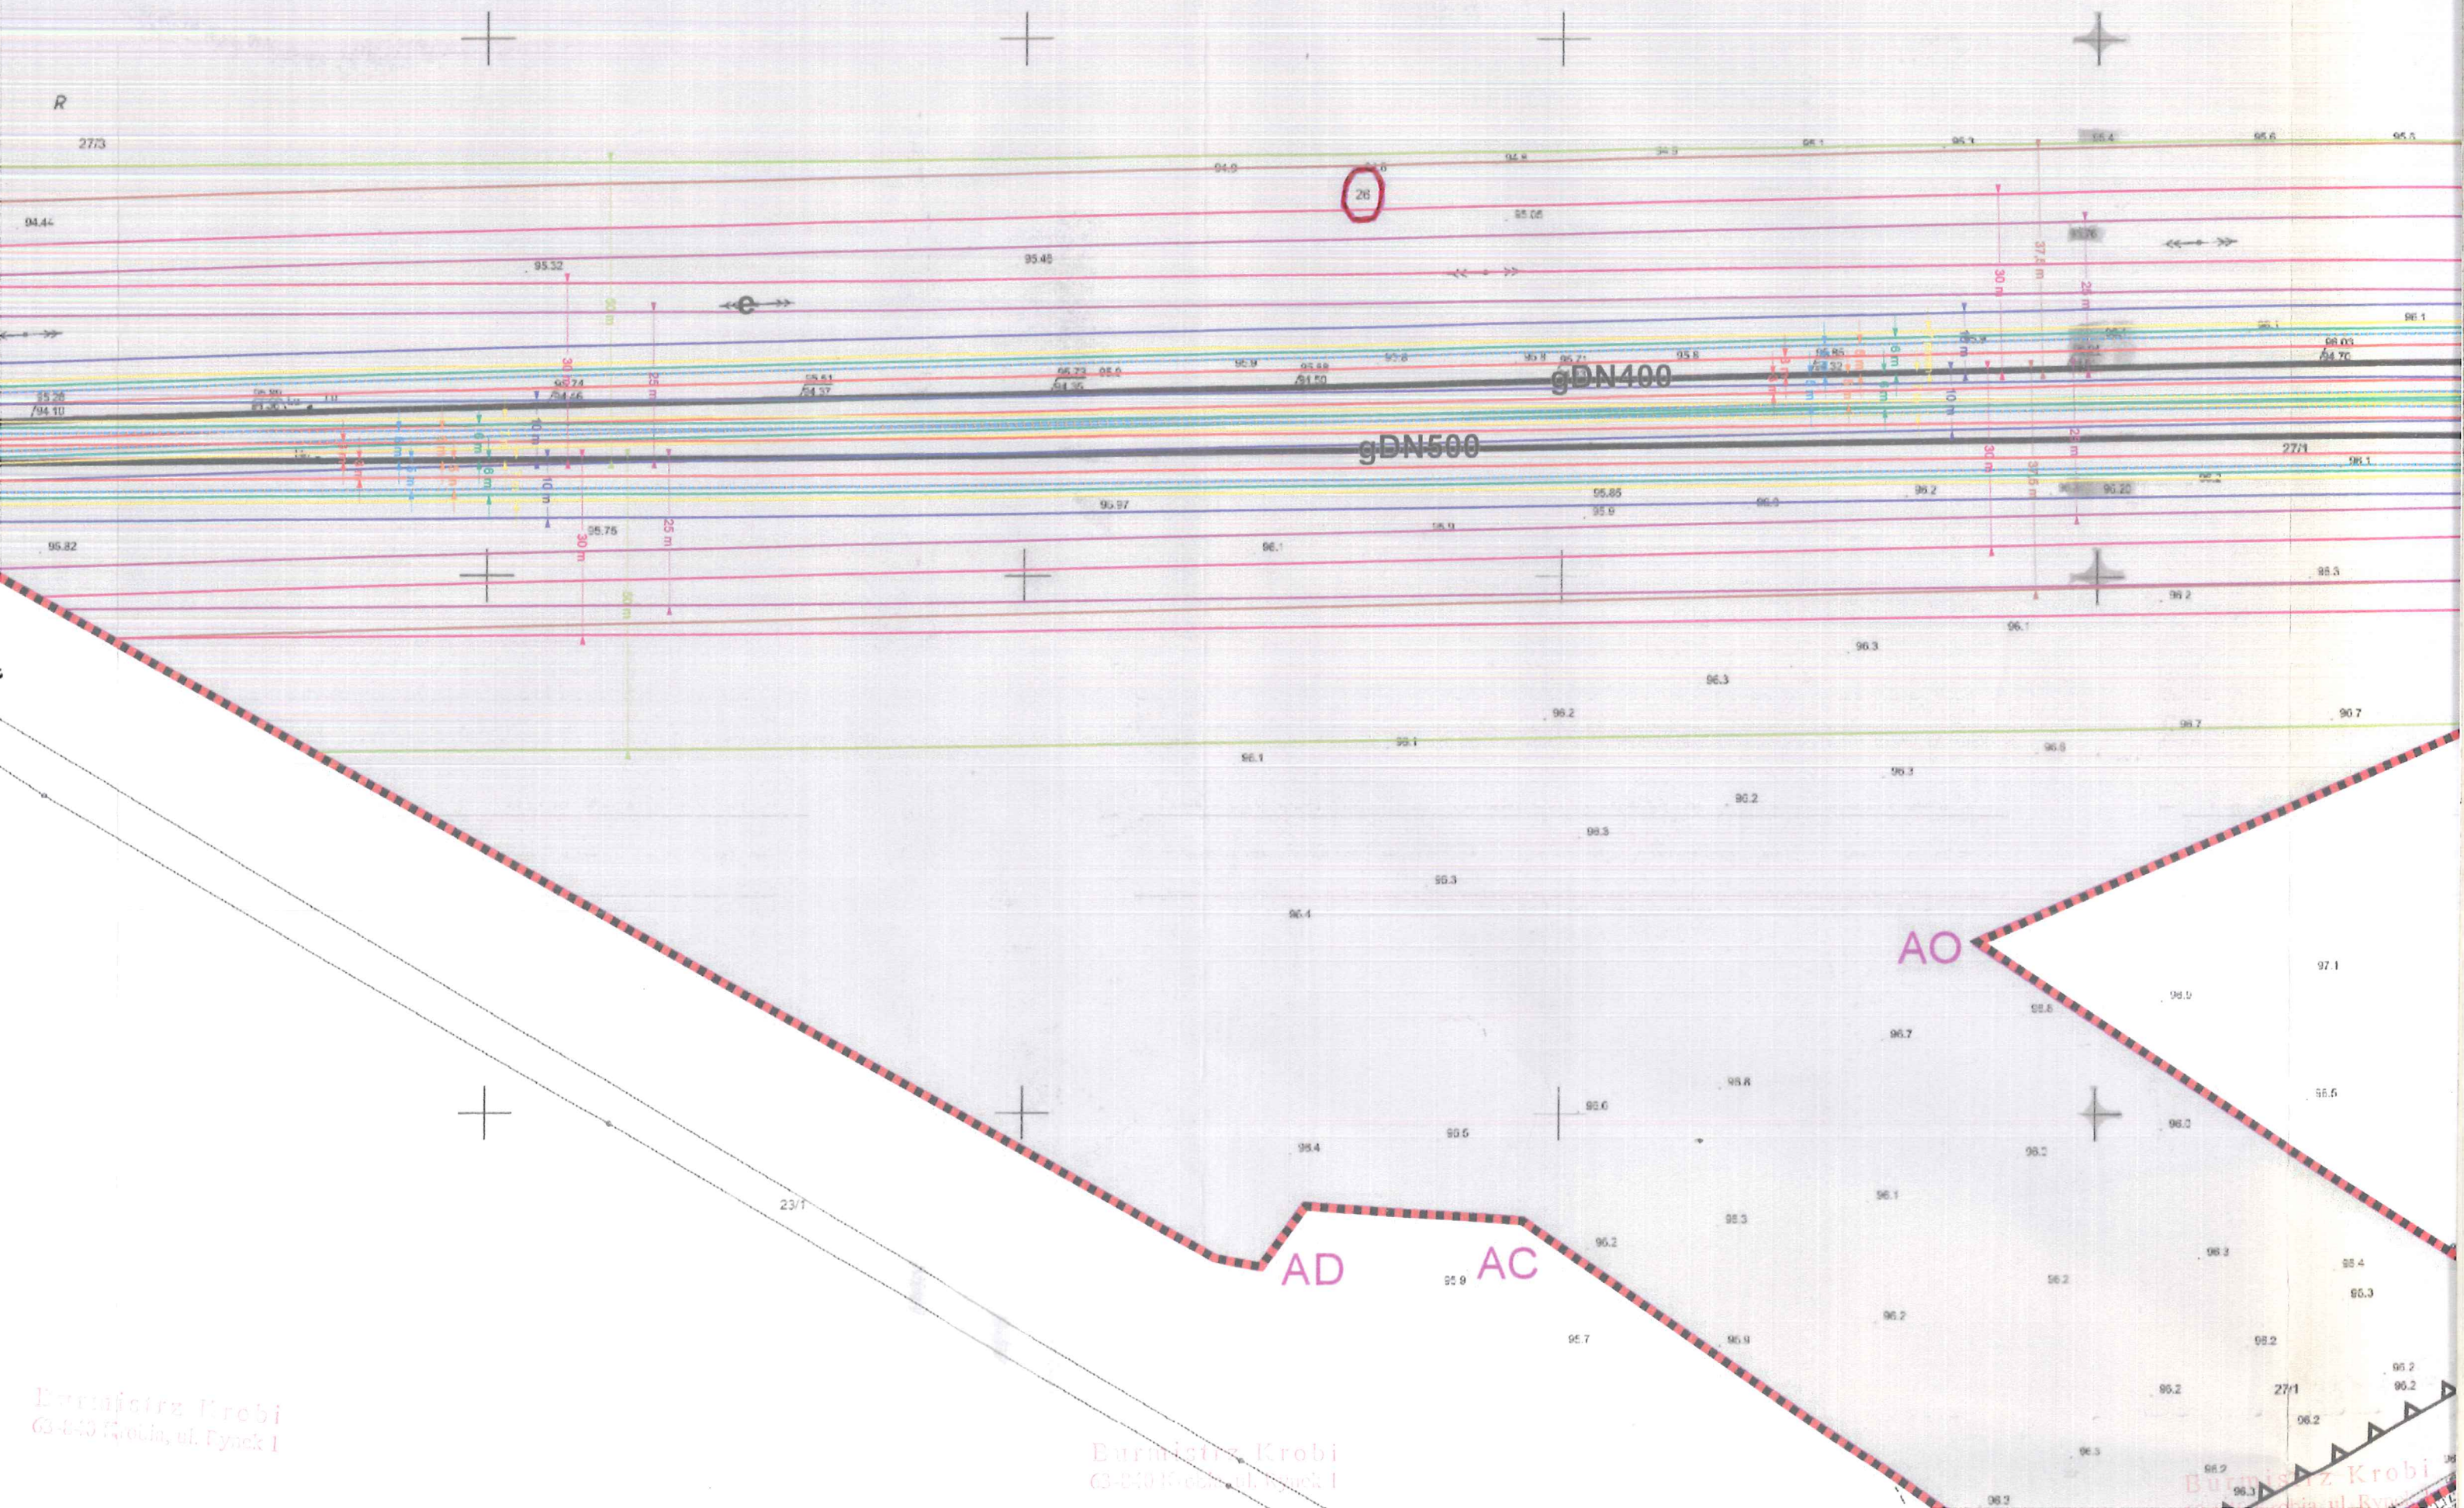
R

27/3

94.44

95.32

95.48

26

94.9

95.06

e

gDN400

gDN500

30 m

25 m

37,5 m

10 m

6 m

27/1

95.82

95.97

95.76

96.1

95.85

95.9

96.2

96.3

96.1

96.7

AO

97.1

AD

AC

23/1

95.9

95.7

27/1

Burmistrz Krobi
63-840 Krobia, ul. Rynek 1

Burmistrz Krobi
63-840 Krobia, ul. Rynek 1

Burmistrz Krobi